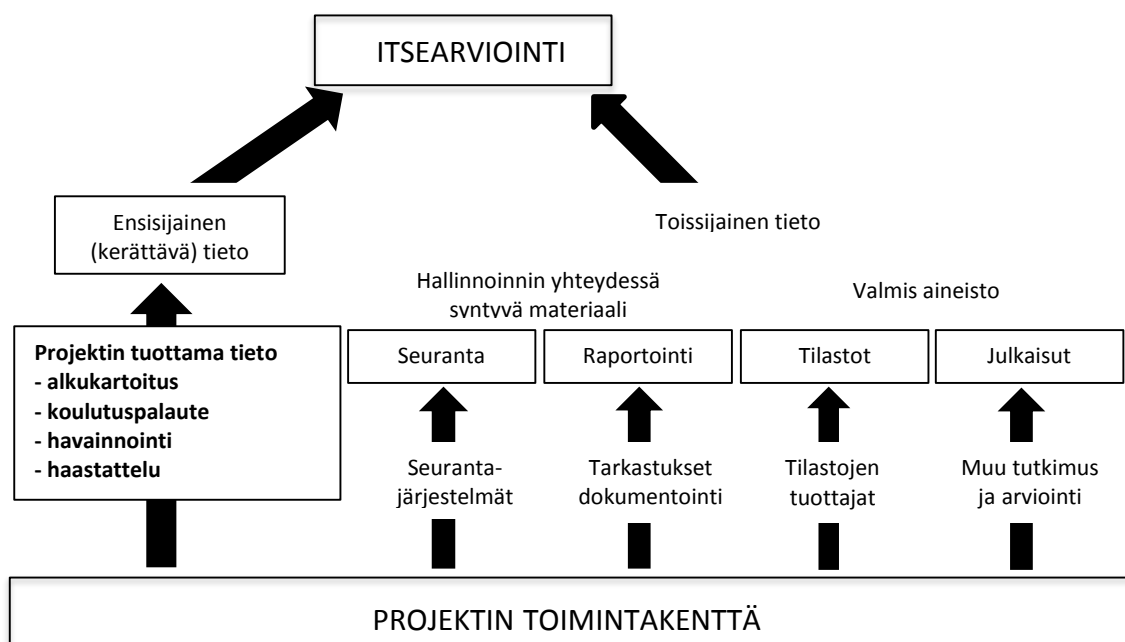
ITSEARVIOINTI

Ensisijainen (kerättävä) tieto

Toissijainen tieto

Hallinnoinnin yhteydessä syntyvä materiaali

Valmis aineisto

**Projektin tuottama tieto**
**- alkukartoitus**
**- koulutuspalaute**
**- havainnointi**
**- haastattelu**

Seuranta

Raportointi

Tilastot

Julkaisut

Seurantajärjestelmät

Tarkastukset dokumentointi

Tilastojen tuottajat

Muu tutkimus ja arviointi

PROJEKTIN TOIMINTAKENTTÄ